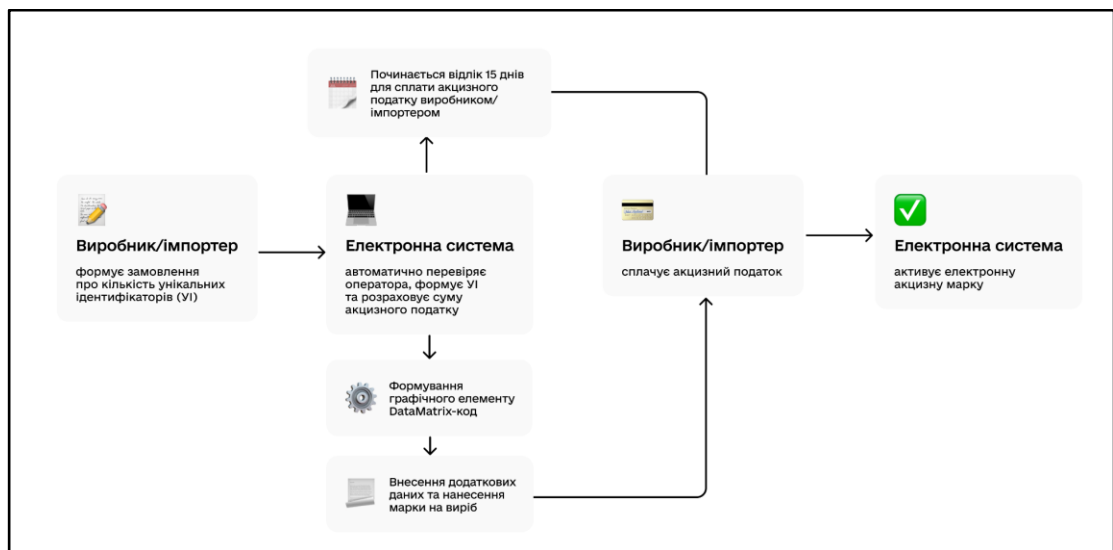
Починається відлік 15 днів для сплати акцизного податку виробником/імпортером

Виробник/імпортер

формує замовлення про кількість унікальних ідентифікаторів (УІ)

Електронна система

автоматично перевіряє оператора, формує УІ та розраховує суму акцизного податку

Формування графічного елементу DataMatrix-код

Внесення додаткових даних та нанесення марки на виріб

Виробник/імпортер

сплачує акцизний податок

Електронна система

активує електронну акцизну марку